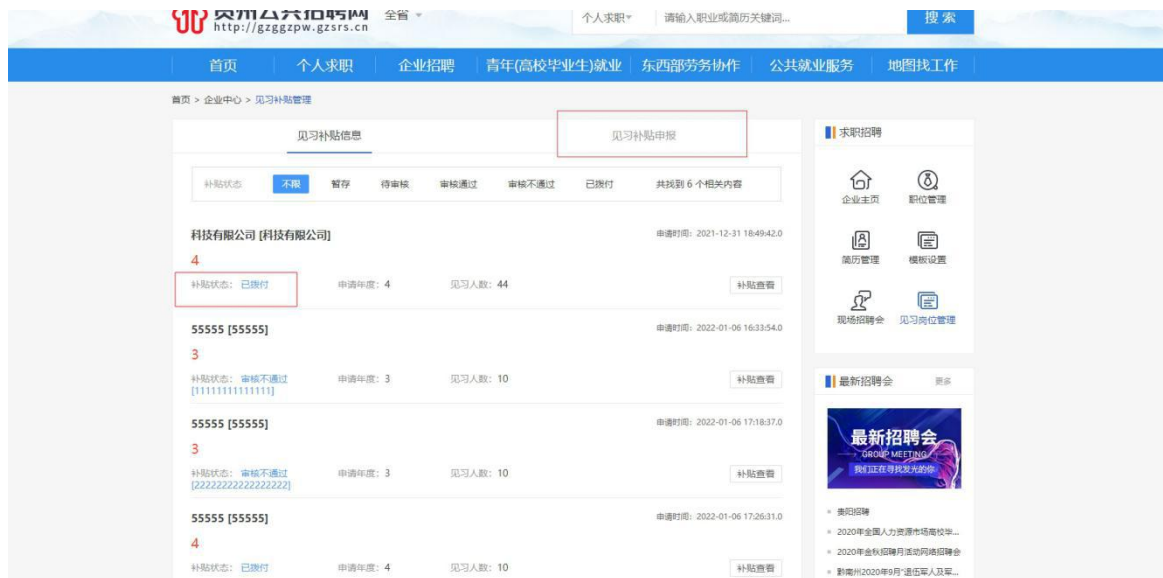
贵州公共招聘网 http://gzggzpw.gzsrs.cn 全省

个人求职 请输入职业或简历关键词... 搜索

首页 个人求职 企业招聘 青年(高校毕业生)就业 东西部劳务协作 公共就业服务 地图找工作

首页 > 企业中心 > 见习补贴管理

见习补贴信息 见习补贴申报

补贴状态 不限 暂存 待审核 审核通过 审核不通过 已拨付 共找到 6 个相关内容

科技有限公司 [科技有限公司] 申请时间：2021-12-31 18:49:42.0
4
补贴状态：已拨付 申请年度：4 见习人数：44 补贴查看

55555 [55555] 申请时间：2022-01-06 16:33:54.0
3
补贴状态：审核不通过 [11111111111111] 申请年度：3 见习人数：10 补贴查看

55555 [55555] 申请时间：2022-01-06 17:18:37.0
3
补贴状态：审核不通过 [22222222222222222] 申请年度：3 见习人数：10 补贴查看

55555 [55555] 申请时间：2022-01-06 17:26:31.0
4
补贴状态：已拨付 申请年度：4 见习人数：10 补贴查看

求职招聘
企业主页 职位管理
简历管理 模板设置
现场招聘会 见习岗位管理

最新招聘会 更多
最新招聘会 GROUP MEETING 我们正在寻找发光的你
贵阳招聘
2020年全国人力资源市场高校毕...
2020年金秋招聘月活动网络招聘会
黔南州2020年9月"退伍军人及军...